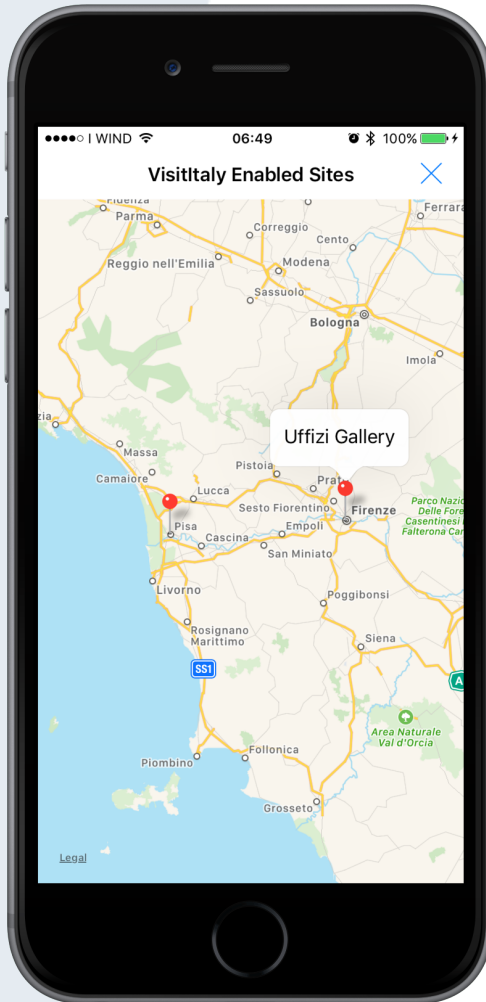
●●●●○ I WIND 06:49 100%

VisitItaly Enabled Sites

Fidenza
Parma
Correggio
Cento
Ferrara
Reggio nell'Emilia
Modena
Sassuolo
Bologna
Imola
zia
Uffizi Gallery
Massa
Pistoia
Camaiore
Prato
Lucca
Parco Nazio Delle Fore Casentinesi Falterona Ca
Sesto Fiorentino
Firenze
Pisa
Empoli
Cascina
San Miniato
Livorno
Poggibonsi
Rosignano Marittimo
Siena
SS1
A
Area Naturale Val d'Orcia
Follonica
Piombino
Grosseto
Legal